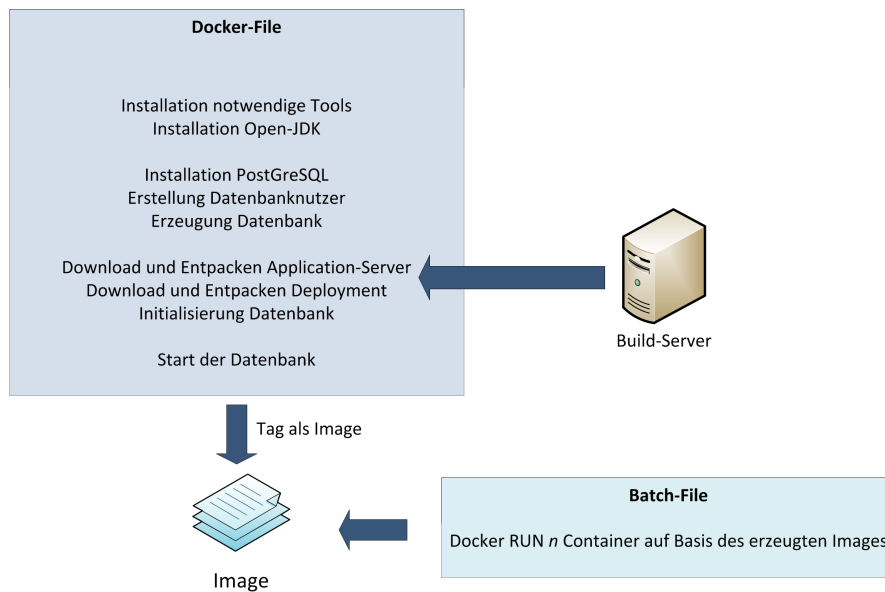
Docker-File

Installation notwendige Tools
Installation Open-JDK

Installation PostGreSQL
Erstellung Datenbanknutzer
Erzeugung Datenbank

Download und Entpacken Application-Server
Download und Entpacken Deployment
Initialisierung Datenbank

Start der Datenbank

Build-Server

Tag als Image

Image

Batch-File

Docker RUN *n* Container auf Basis des erzeugten Images